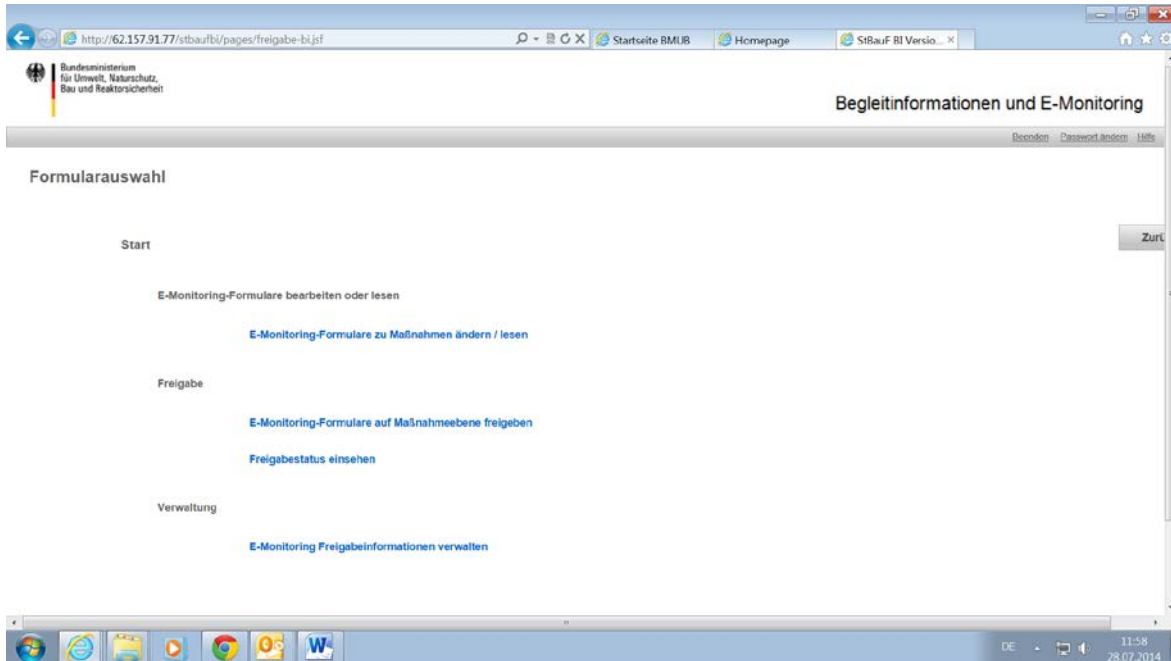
http://62.157.91.77/stbaufbi/pages/freigabe-bi.jsf

Startseite BMUB

Homepage

StBauF BI Versio... ×

Bundesministerium für Umwelt, Naturschutz, Bau und Reaktorsicherheit

Begleitinformationen und E-Monitoring

Beenden Passwort ändern Hilfe

Formularauswahl

Start

Zurü

E-Monitoring-Formulare bearbeiten oder lesen

E-Monitoring-Formulare zu Maßnahmen ändern / lesen

Freigabe

E-Monitoring-Formulare auf Maßnahmeebene freigeben

Freigabestatus einsehen

Verwaltung

E-Monitoring Freigabeinformationen verwalten

DE

11:58
28.07.2014